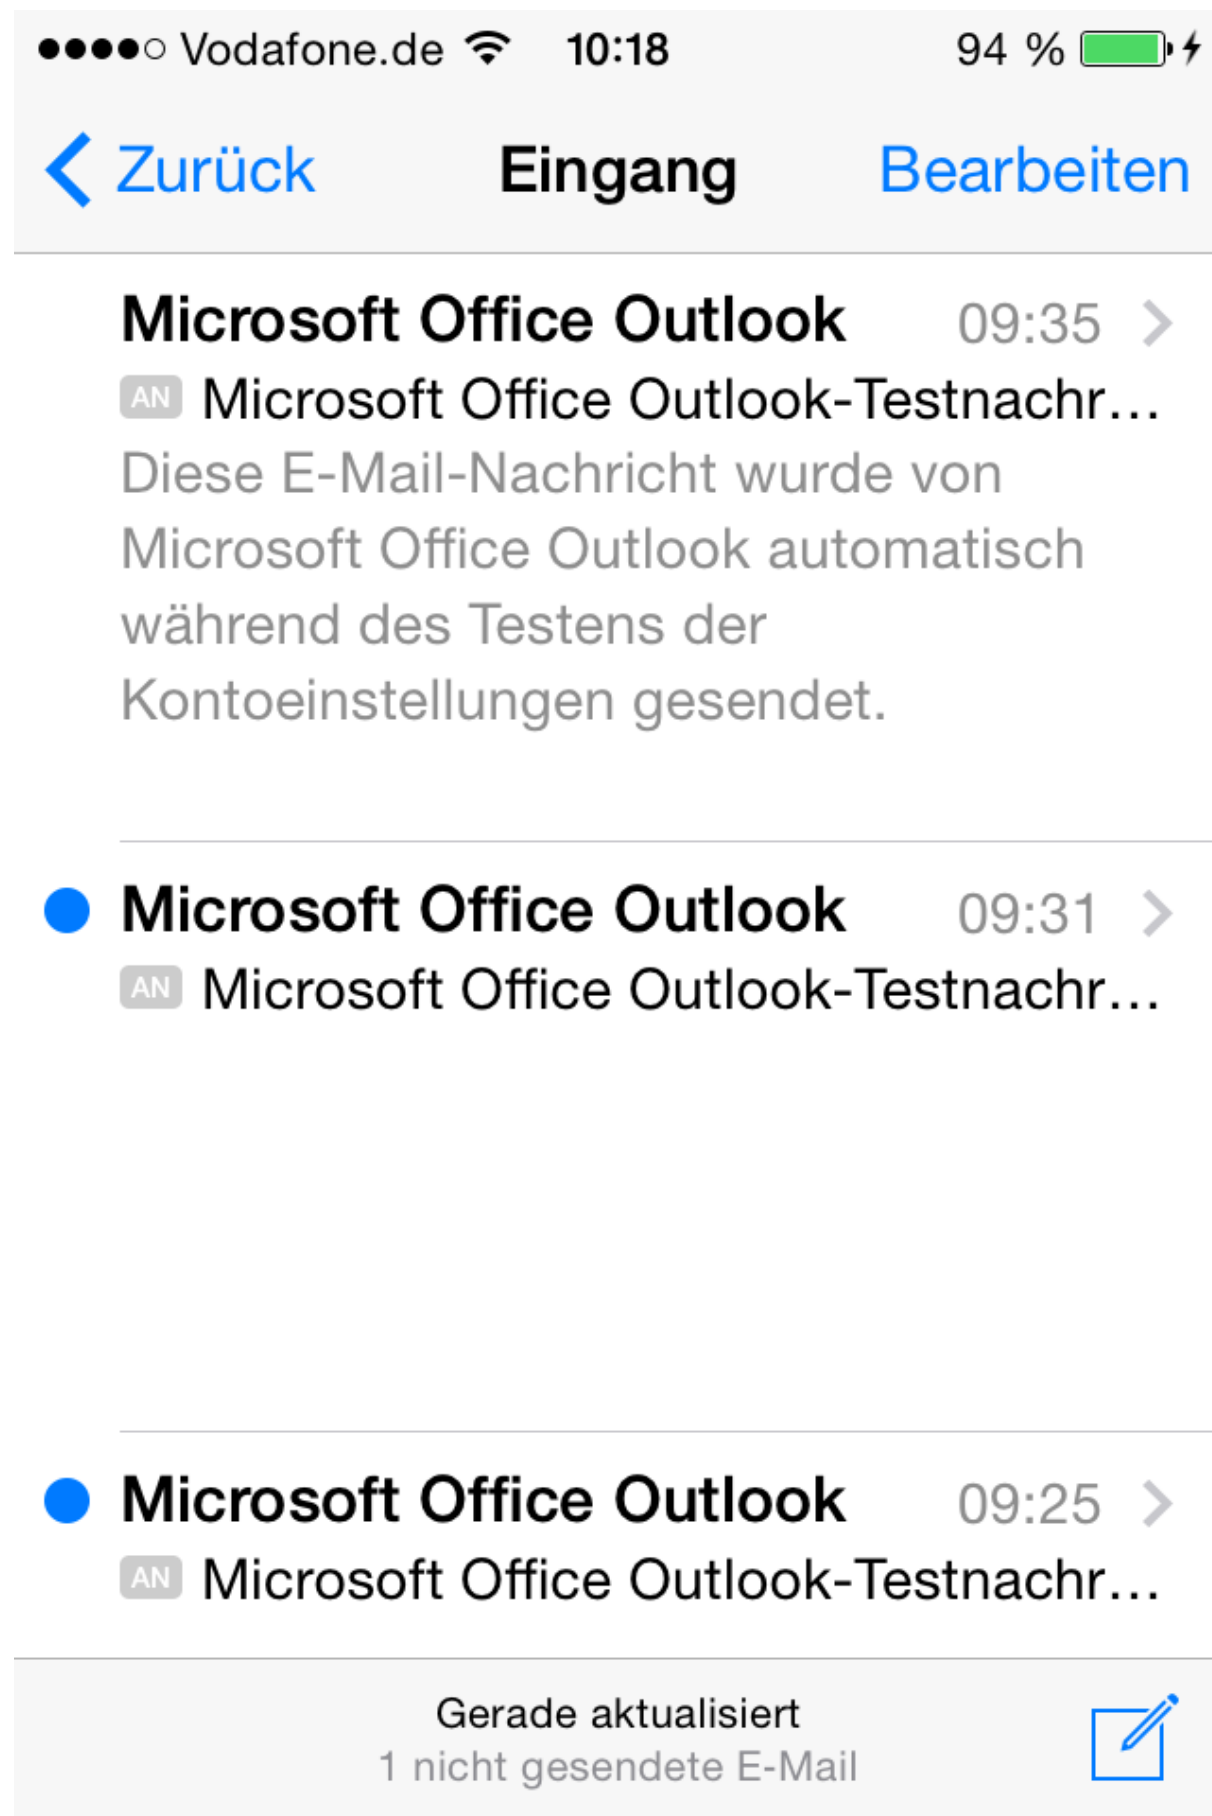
●●●●○ Vodafone.de 10:18 94 %

Zurück Eingang Bearbeiten

Microsoft Office Outlook 09:35

AN Microsoft Office Outlook-Testnachr…

Diese E-Mail-Nachricht wurde von Microsoft Office Outlook automatisch während des Testens der Kontoeinstellungen gesendet.

Microsoft Office Outlook 09:31

AN Microsoft Office Outlook-Testnachr…

Microsoft Office Outlook 09:25

AN Microsoft Office Outlook-Testnachr…

Gerade aktualisiert
1 nicht gesendete E-Mail